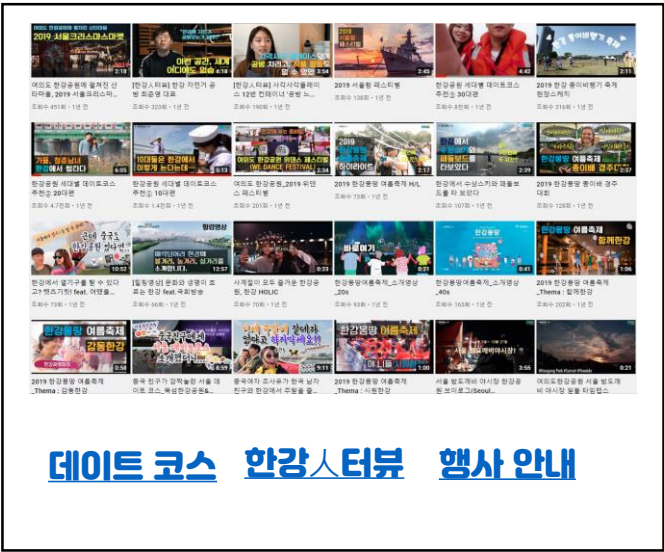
2019 서울크리스마스마켓
2:18
여의도 한강공원에 펼쳐진 산타마을, 2019 서울크리스마...
조회수 451회 • 1년 전

이번 공연, 새해에 어디에도 없을
4:18
[한강人터뷰] 한강 자전거 공원 최윤정 대표
조회수 323회 • 1년 전

2:54
[한강人터뷰] 사진사지플레이스 12번 컨테이너 '공방 노...
조회수 190회 • 1년 전

2019 서울항 페스티벌
2:43
2019 서울항 페스티벌
조회수 138회 • 1년 전

4:42
한강공원 세대별 데이트코스 추천감 30대편
조회수 8천회 • 1년 전

2019 종이비행기축제
2:11
2019 한강 종이비행기 축제 현장스케치
조회수 315회 • 1년 전

가을, 청춘남녀 한강에서 만나다
6:05
한강공원 세대별 데이트코스 추천감 20대편
조회수 4.7천회 • 1년 전

10대들은 한강에서 데이트를 어떻게 하는지 보자!
8:11
한강공원 세대별 데이트코스 추천감 10대편
조회수 1.4천회 • 1년 전

여의도 한강공원 위댄스 페스티벌 (WE DANCE FESTIVAL)
2:17
여의도 한강공원_2019 위댄스 페스티벌
조회수 201회 • 1년 전

한강몽땅 하이라이트
3:04
2019 한강몽땅 여름축제 H/L
조회수 73회 • 1년 전

에서 수상스키와 웨이크보드를 타보았다
2:39
한강에서 수상스키와 웨이크보드를 타 보았다
조회수 107회 • 1년 전

한강몽땅 여름축제 종이배 경주대회
3:27
2019 한강몽땅 종이배 경주대회
조회수 128회 • 1년 전

10:52
한강에서 별가루를 할 수 있다고? 캠프기획 feat. 여행을...
조회수 73회 • 1년 전

한강영상
12:57
[힐링영상] 한강의 생명이 흐르는 한강 feat. 국회방송
조회수 66회 • 1년 전

0:23
사계절이 모두 즐거운 한강공원, 한강 HOLIC
조회수 70회 • 1년 전

바로여기
0:21
한강몽땅 여름축제_스팟영상_20s
조회수 93회 • 1년 전

0:41
한강몽땅 여름축제_스팟영상_40s
조회수 163회 • 1년 전

한강몽땅 여름축제 함께한강
1:06
2019 한강몽땅 여름축제_Thema : 함께한강
조회수 202회 • 1년 전

한강몽땅 여름축제 감동한강
0:58
2019 한강몽땅 여름축제_Thema : 감동한강

6:59
중국 친구가 강력추천 서울 데이트 코스_북성한강공원&...

6:59
중국여자 조사에가 한국 남자 친구의 한강에서 추억을 을...

한강몽땅 여름축제
1:01
2019 한강몽땅 여름축제_Thema : 시원한강

3:55
서울 밤도깨비 야시장 한강공원 브이로그(Seoul...

0:21
여의도한강공원 서울 밤도깨비 야시장 필름 타임랩스

데이트 코스   한강人터뷰   행사 안내